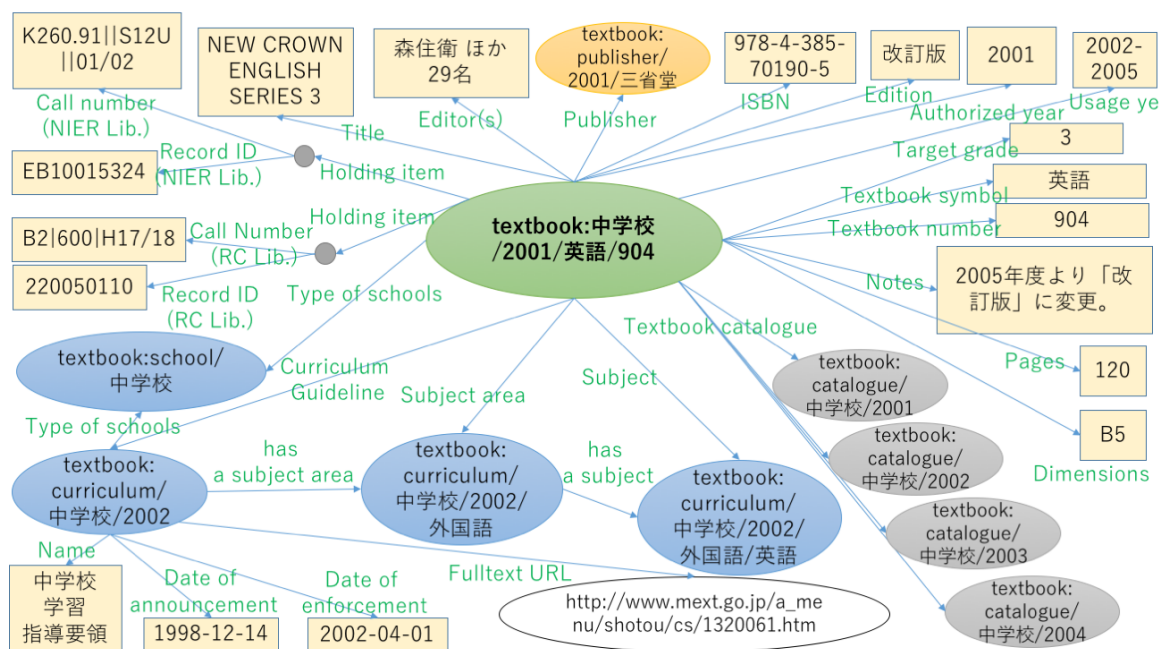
K260.91||S12U||01/02

NEW CROWN ENGLISH SERIES 3

森住衛 ほか 29名

textbook: publisher/ 2001/三省堂

978-4-385-70190-5

改訂版

2001

2002-2005

Call number (NIER Lib.)

Title

Editor(s)

Publisher

ISBN

Edition

Authorized year

Usage ye

EB10015324

Record ID (NIER Lib.)

Holding item

3

Target grade

英語

Textbook symbol

B2|600|H17/18

Call Number (RC Lib.)

Holding item

textbook:中学校/2001/英語/904

904

Textbook number

220050110

Record ID (RC Lib.)

Type of schools

Notes

2005年度より「改訂版」に変更。

Textbook catalogue

textbook:school/中学校

Curriculum Guideline

Subject area

Subject

Pages

120

textbook: catalogue/ 中学校/2001

Type of schools

B5

textbook: catalogue/ 中学校/2002

Dimensions

textbook: curriculum/ 中学校/2002

has a subject area

textbook: curriculum/ 中学校/2002/ 外国語

has a subject

textbook: curriculum/ 中学校/2002/ 外国語/英語

textbook: catalogue/ 中学校/2003

Name

中学校 学習 指導要領

Date of announcement

1998-12-14

Date of enforcement

2002-04-01

Fulltext URL

http://www.mext.go.jp/a_menu/shotou/cs/1320061.htm

textbook: catalogue/ 中学校/2004